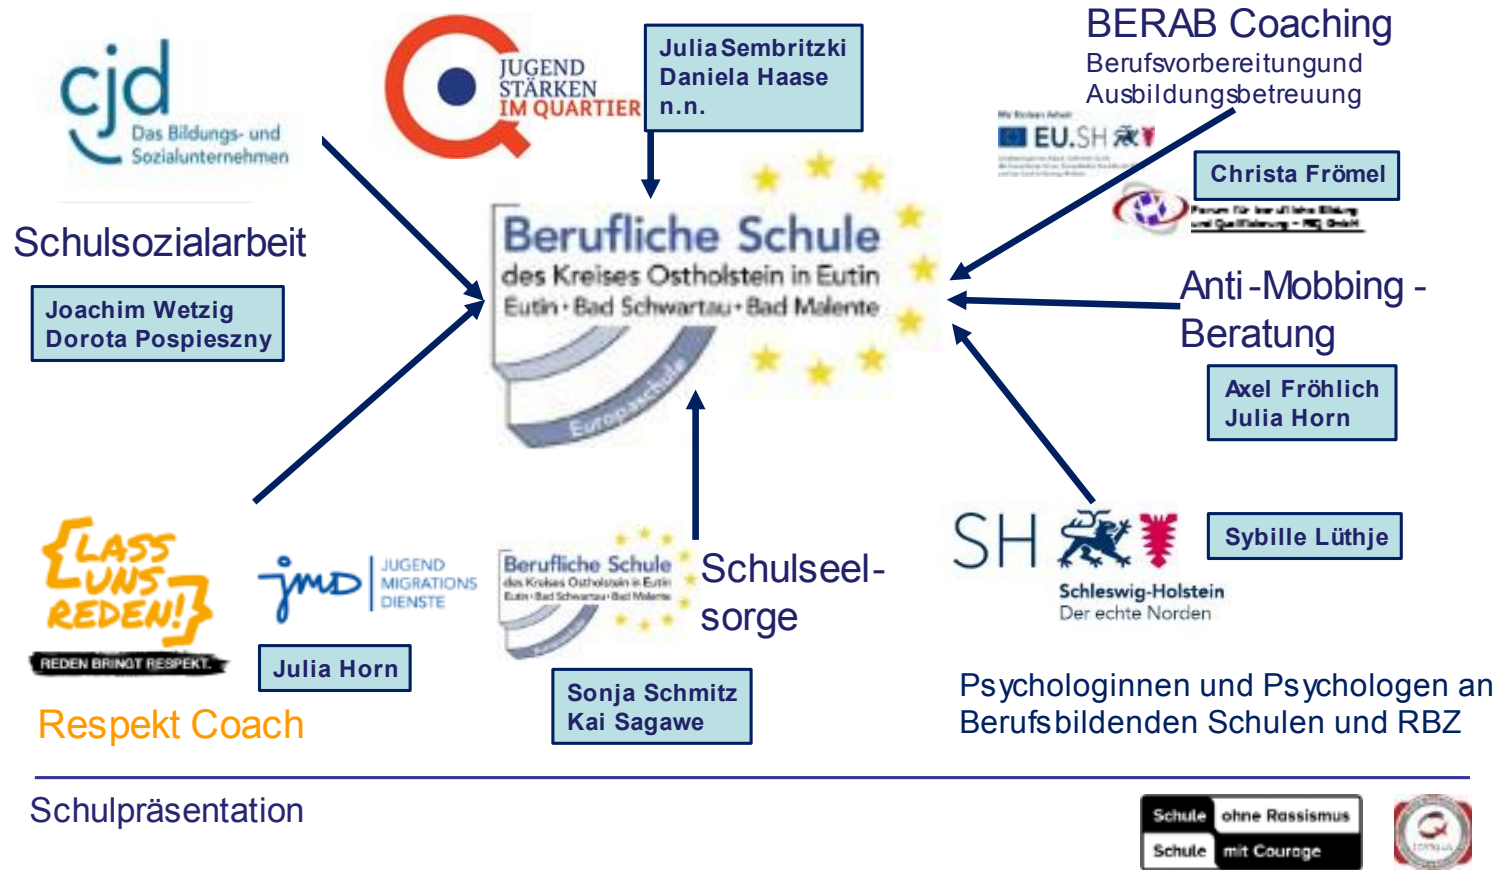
cjd
Das Bildungs- und Sozialunternehmen

JUGEND STÄRKEN IM QUARTIER

Julia Sembritzki
Daniela Haase
n.n.

BERAB Coaching
Berufsvorbereitungund Ausbildungsbetreuung

EU.SH

Christa Frömel

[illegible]

Schulsozialarbeit

Joachim Wetzig
Dorota Pospieszny

Berufliche Schule
des Kreises Ostholstein in Eutin
Eutin • Bad Schwartau • Bad Malente
Europaschule

Anti-Mobbing - Beratung

Axel Fröhlich
Julia Horn

{LASS UNS REDEN!}
REDEN BRINGT RESPEKT.

JMD JUGEND MIGRATIONS DIENSTE

Julia Horn

Respekt Coach

Berufliche Schule
des Kreises Ostholstein in Eutin
Eutin • Bad Schwartau • Bad Malente

Schulseel-sorge

Sonja Schmitz
Kai Sagawe

SH
Schleswig-Holstein
Der echte Norden

Sybille Lüthje

Psychologinnen und Psychologen an Berufsbildenden Schulen und RBZ

Schulpräsentation

Schule ohne Rassismus
Schule mit Courage